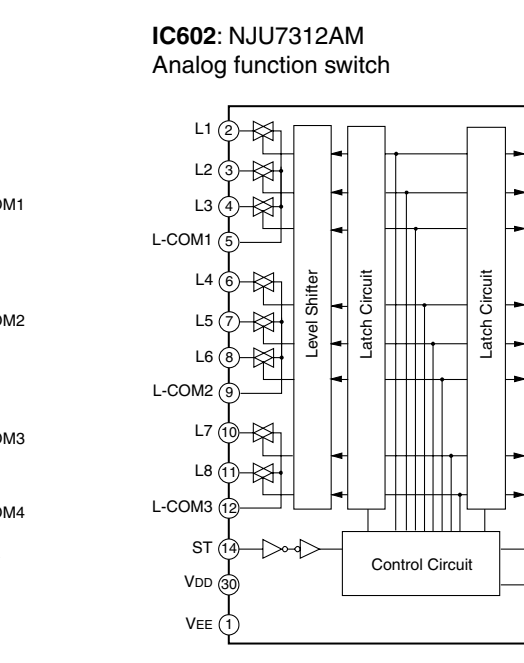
**IC602**: NJU7312AM
Analog function switch

OM1

OM2

OM3

OM4

L1 2
L2 3
L3 4
L-COM1 5
L4 6
L5 7
L6 8
L-COM2 9
L7 10
L8 11
L-COM3 12
ST 14
VDD 30
VEE 1

Level Shifter

Latch Circuit

Latch Circuit

Control Circuit